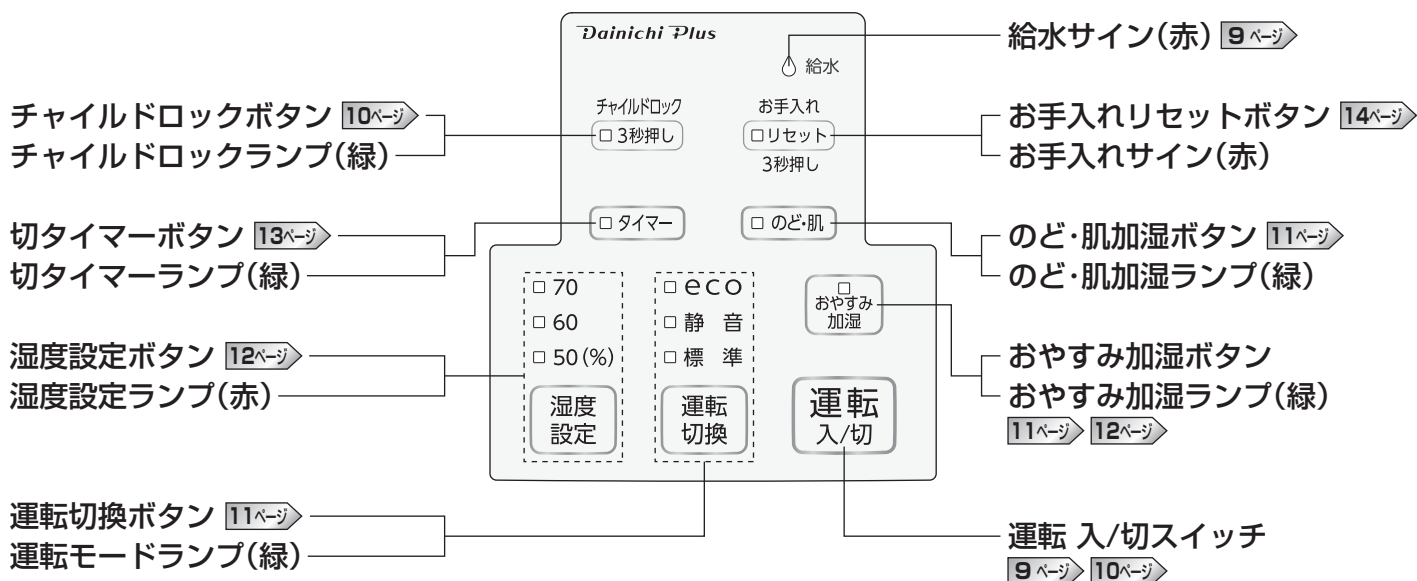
Dainichi Plus

給水サイン(赤) 9ページ

給水

チャイルドロックボタン 10ページ
チャイルドロックランプ(緑)

チャイルドロック
□ 3秒押し

お手入れ
□リセット
3秒押し

お手入れリセットボタン 14ページ
お手入れサイン(赤)

切タイマーボタン 13ページ
切タイマーランプ(緑)

□ タイマー

□ のど·肌

のど·肌加湿ボタン 11ページ
のど·肌加湿ランプ(緑)

□ 70
□ 60
□ 50(%)

□ eco
□ 静音
□ 標準

□ おやすみ 加湿

湿度設定ボタン 12ページ
湿度設定ランプ(赤)

湿度 設定

運転 切換

運転 入/切

おやすみ加湿ボタン
おやすみ加湿ランプ(緑)
11ページ 12ページ

運転切換ボタン 11ページ
運転モードランプ(緑)

運転 入/切スイッチ
9ページ 10ページ